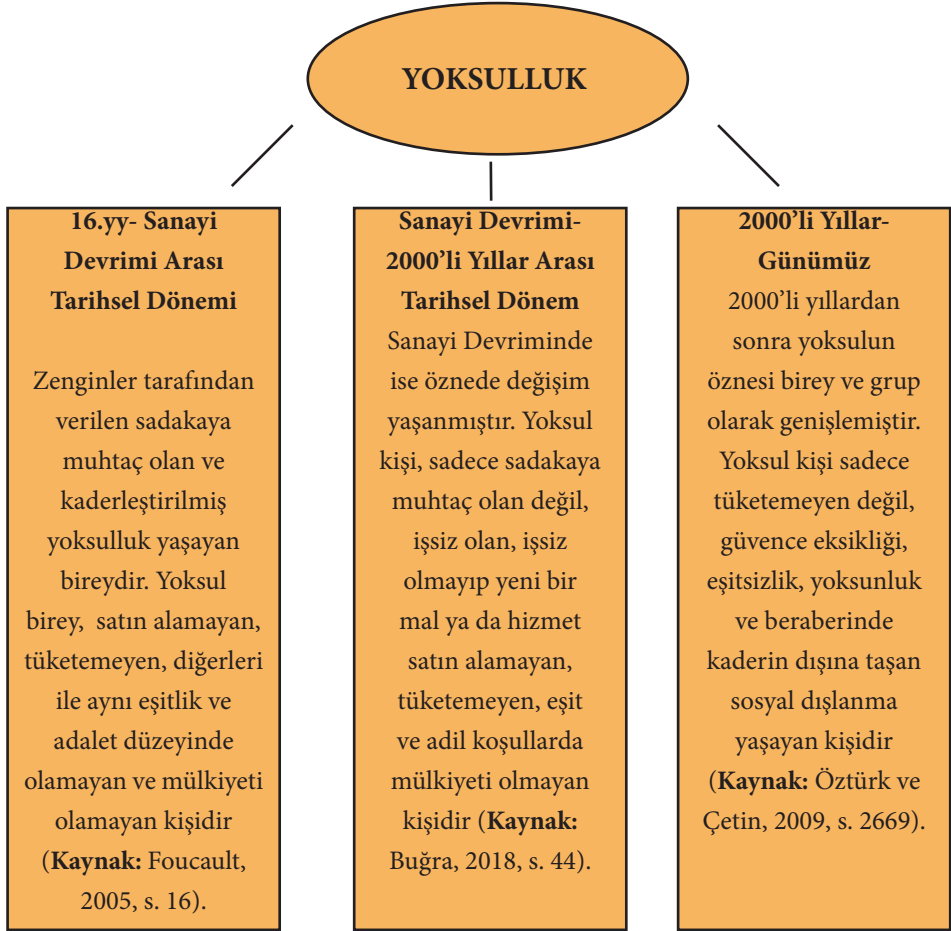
YOKSULLUK

16.yy- Sanayi Devrimi Arası Tarihsel Dönemi

Zenginler tarafından verilen sadakaya muhtaç olan ve kaderleştirilmiş yoksulluk yaşayan bireydir. Yoksul birey, satın alamayan, tüketemeyen, diğerleri ile aynı eşitlik ve adalet düzeyinde olamayan ve mülkiyeti olamayan kişidir (Kaynak: Foucault, 2005, s. 16).

Sanayi Devrimi-2000'li Yıllar Arası Tarihsel Dönem

Sanayi Devriminde ise öznede değişim yaşanmıştır. Yoksul kişi, sadece sadakaya muhtaç olan değil, işsiz olan, işsiz olmayıp yeni bir mal ya da hizmet satın alamayan, tüketemeyen, eşit ve adil koşullarda mülkiyeti olmayan kişidir (Kaynak: Buğra, 2018, s. 44).

2000'li Yıllar-Günümüz

2000'li yıllardan sonra yoksulun öznesi birey ve grup olarak genişlemiştir. Yoksul kişi sadece tüketemeyen değil, güvence eksikliği, eşitsizlik, yoksunluk ve beraberinde kaderin dışına taşan sosyal dışlanma yaşayan kişidir (Kaynak: Öztürk ve Çetin, 2009, s. 2669).